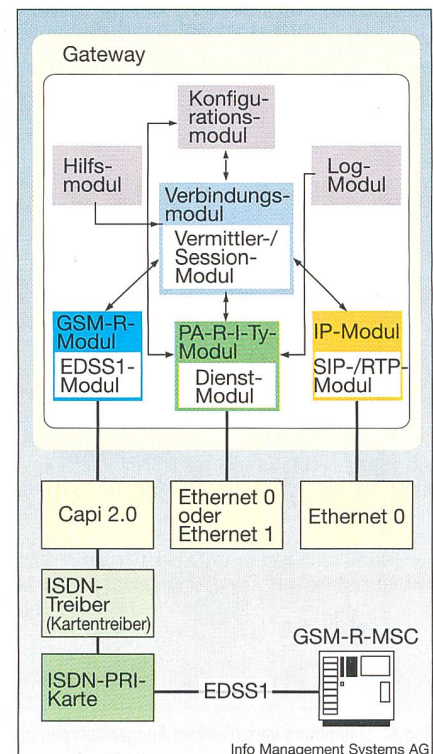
Gateway

Konfigurationsmodul

Hilfsmodul

Log-Modul

Verbindungsmodul

Vermittler-/Session-Modul

GSM-R-Modul

EDSS1-Modul

PA-R-I-Ty-Modul

Dienst-Modul

IP-Modul

SIP-/RTP-Modul

Capi 2.0

Ethernet 0 oder Ethernet 1

Ethernet 0

ISDN-Treiber (Kartentreiber)

GSM-R-MSC

ISDN-PRI-Karte

EDSS1

Info Management Systems AG